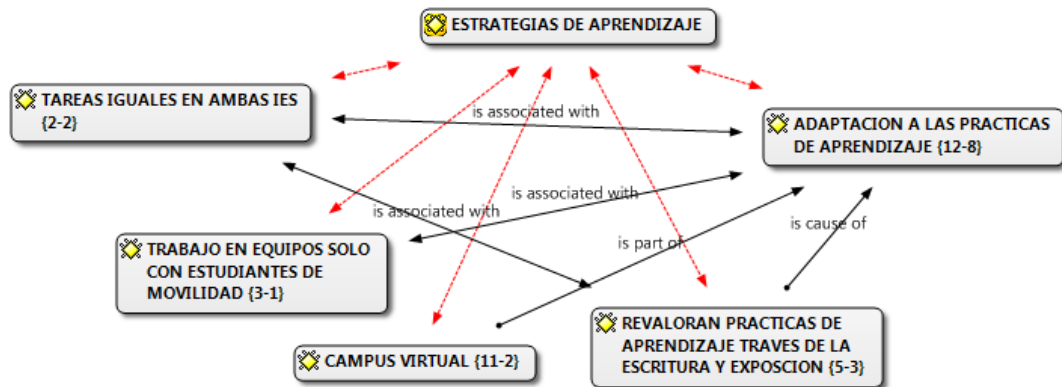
ESTRATEGIAS DE APRENDIZAJE

TAREAS IGUALES EN AMBAS IES {2-2}

is associated with

ADAPTACION A LAS PRACTICAS DE APRENDIZAJE {12-8}

is associated with

is associated with

is cause of

is part of

TRABAJO EN EQUIPOS SOLO CON ESTUDIANTES DE MOVILIDAD {3-1}

REVALORAN PRACTICAS DE APRENDIZAJE TRAVES DE LA ESCRITURA Y EXPOSCION {5-3}

CAMPUS VIRTUAL {11-2}